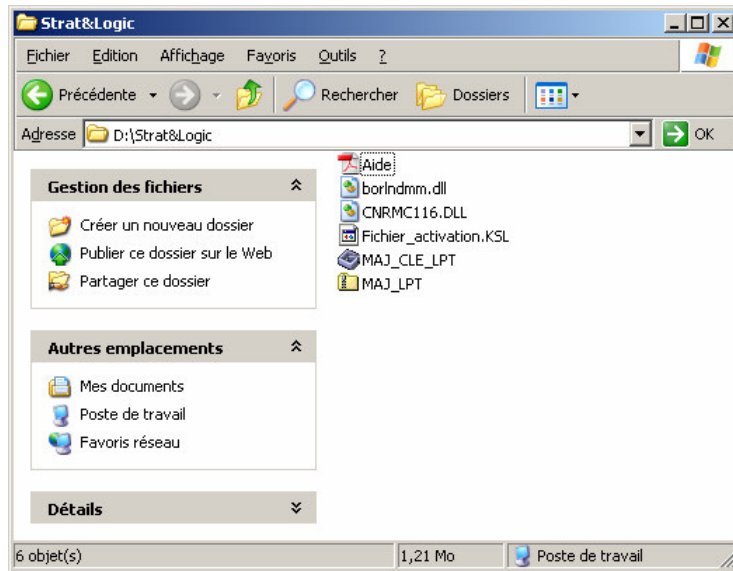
Strat&Logic

Fichier Edition Affichage Favoris Outils ?

Précédente Rechercher Dossiers

Adresse D:\Strat&Logic OK

Gestion des fichiers

Créer un nouveau dossier
Publier ce dossier sur le Web
Partager ce dossier

Autres emplacements

Mes documents
Poste de travail
Favoris réseau

Détails

Aide
borlndmm.dll
CNRMC116.DLL
Fichier_activation.KSL
MAJ_CLE_LPT
MAJ_LPT

6 objet(s) 1,21 Mo Poste de travail